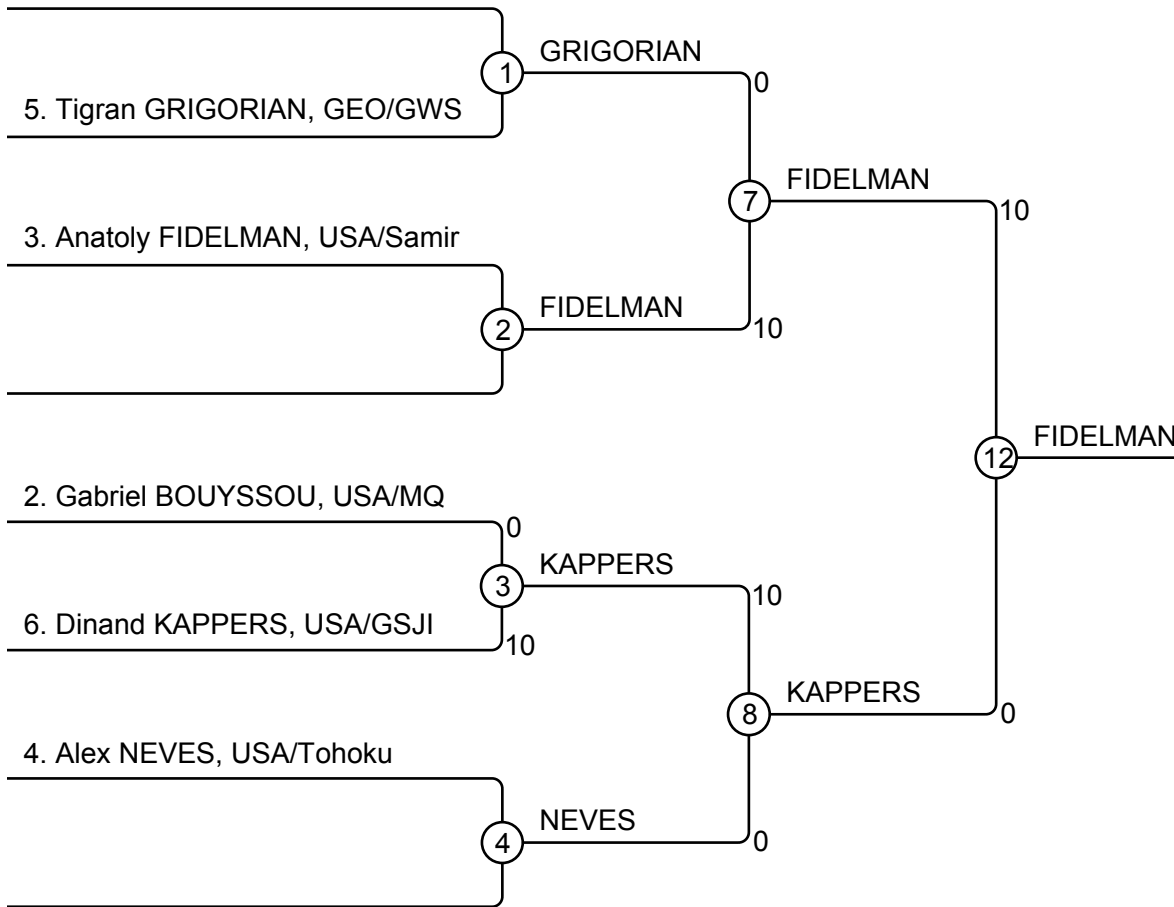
1
GRIGORIAN
0
5. Tigran GRIGORIAN, GEO/GWS
7
FIDELMAN
10
3. Anatoly FIDELMAN, USA/Samir
2
FIDELMAN
10
12
FIDELMAN
2. Gabriel BOUYSSOU, USA/MQ
0
3
KAPPERS
10
6. Dinand KAPPERS, USA/GSJI
10
8
KAPPERS
0
4. Alex NEVES, USA/Tohoku
4
NEVES
0